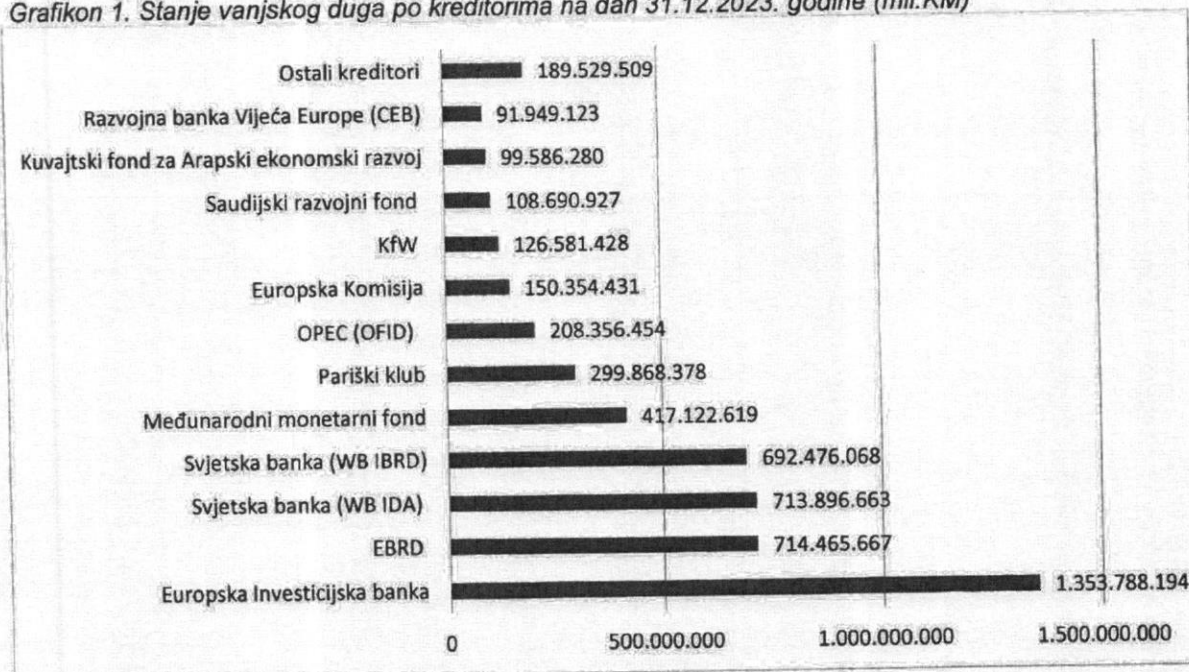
Grafikon 1. Stanje vanjskog duga po kreditorima na dan 31.12.2023. godine (mil.KM)

Ostali kreditori 189.529.509
Razvojna banka Vijeća Europe (CEB) 91.949.123
Kuvajtski fond za Arapski ekonomski razvoj 99.586.280
Saudijski razvojni fond 108.690.927
KfW 126.581.428
Europska Komisija 150.354.431
OPEC (OFID) 208.356.454
Pariški klub 299.868.378
Međunarodni monetarni fond 417.122.619
Svjetska banka (WB IBRD) 692.476.068
Svjetska banka (WB IDA) 713.896.663
EBRD 714.465.667
Europska Investicijska banka 1.353.788.194

0 500.000.000 1.000.000.000 1.500.000.000